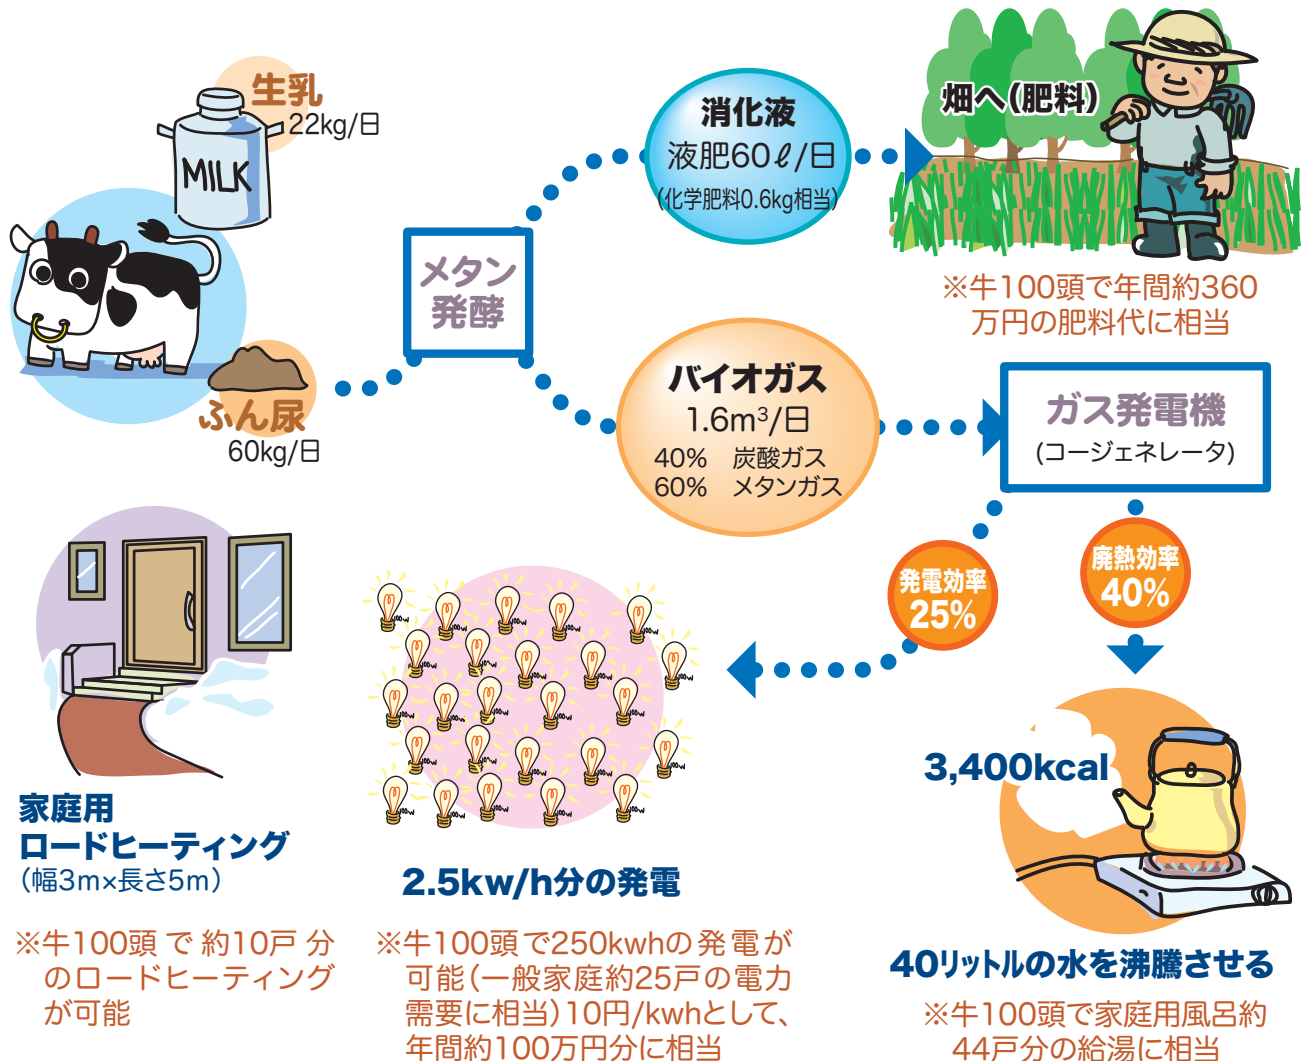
MILK

生乳
22kg/日

ふん尿
60kg/日

メタン発酵

消化液
液肥60ℓ/日
(化学肥料0.6kg相当)

畑へ(肥料)

※牛100頭で年間約360万円の肥料代に相当

バイオガス
1.6m³/日
40%　炭酸ガス
60%　メタンガス

ガス発電機
(コージェネレータ)

発電効率
25%

廃熱効率
40%

3,400kcal

家庭用
ロードヒーティング
(幅3m×長さ5m)

※牛100頭 で 約10戸 分のロードヒーティングが可能

2.5kw/h分の発電

※牛100頭で250kwhの発電が可能(一般家庭約25戸の電力需要に相当)10円/kwhとして、年間約100万円分に相当

40リットルの水を沸騰させる

※牛100頭で家庭用風呂約44戸分の給湯に相当